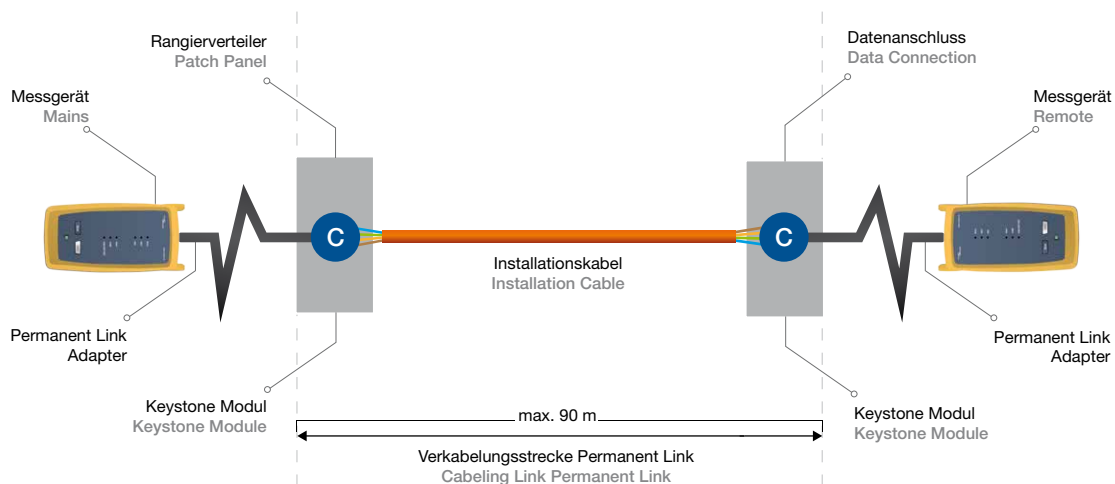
Rangierverteiler
Patch Panel

Datenanschluss
Data Connection

Messgerät
Mains

Messgerät
Remote

C

C

Installationskabel
Installation Cable

Permanent Link
Adapter

Permanent Link
Adapter

Keystone Modul
Keystone Module

Keystone Modul
Keystone Module

max. 90 m

Verkabelungsstrecke Permanent Link
Cabeling Link Permanent Link